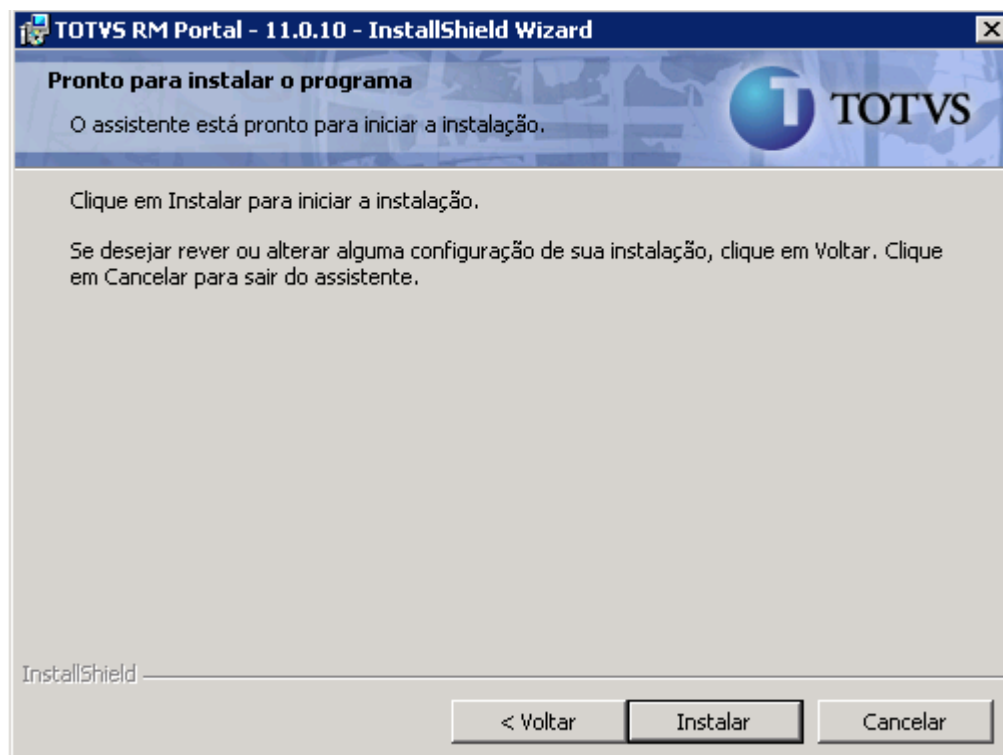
TOTVS RM Portal - 11.0.10 - InstallShield Wizard

Pronto para instalar o programa

O assistente está pronto para iniciar a instalação.

TOTVS

Clique em Instalar para iniciar a instalação.

Se desejar rever ou alterar alguma configuração de sua instalação, clique em Voltar. Clique em Cancelar para sair do assistente.

InstallShield

< Voltar

Instalar

Cancelar